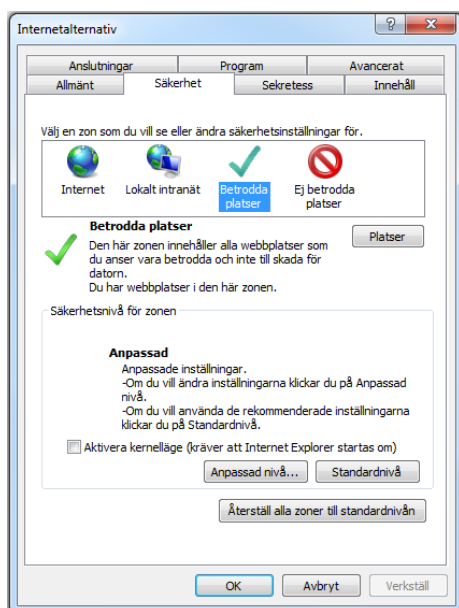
Internetalternativ

?

X

Anslutningar

Program

Avancerat

Allmänt

Säkerhet

Sekretess

Innehåll

Välj en zon som du vill se eller ändra säkerhetsinställningar för.

Internet

Lokalt intranät

Betrodda platser

Ej betrodda platser

Betrodda platser

Den här zonen innehåller alla webbplatser som du anser vara betrodda och inte till skada för datorn.
Du har webbplatser i den här zonen.

Platser

Säkerhetsnivå för zonen

Anpassad

Anpassade inställningar.
-Om du vill ändra inställningarna klickar du på Anpassad nivå.
-Om du vill använda de rekommenderade inställningarna klickar du på Standardnivå.

Aktivera kernelläge (kräver att Internet Explorer startas om)

Anpassad nivå...

Standardnivå

Återställ alla zoner till standardnivån

OK

Avbryt

Verkställ